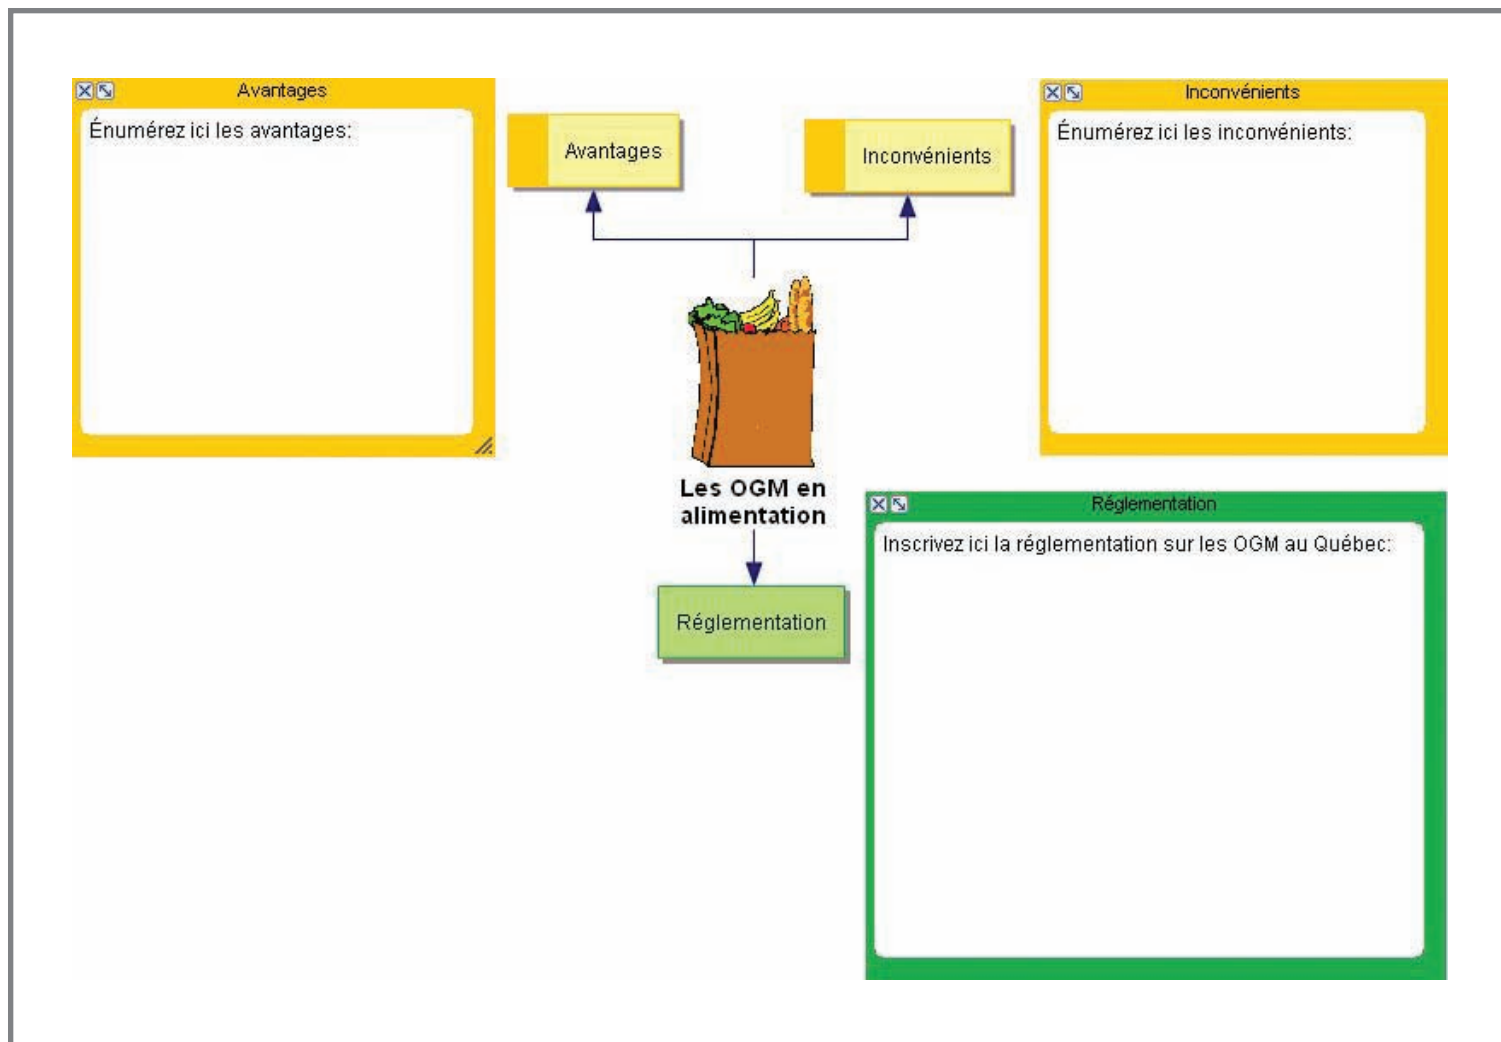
Avantages

Énumérez ici les avantages:

Avantages

Inconvénients

Inconvénients

Énumérez ici les inconvénients:

Les OGM en alimentation

Réglementation

Réglementation

Inscrivez ici la réglementation sur les OGM au Québec: